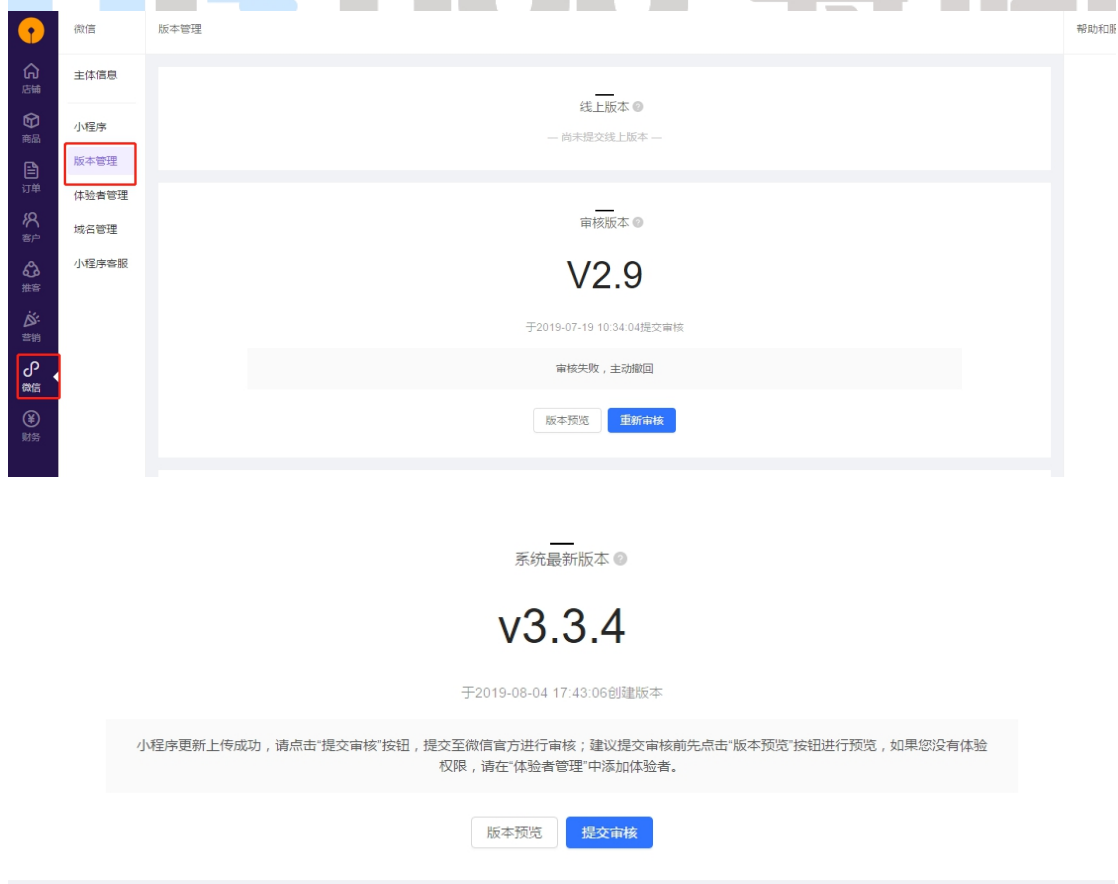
微信

版本管理

帮助和服

店铺
商品
订单
客户
推客
营销
微信
财务

主体信息

小程序
版本管理
体验者管理
域名管理
小程序客服

线上版本

— 尚未提交线上版本 —

审核版本

V2.9

于2019-07-19 10:34:04提交审核

审核失败，主动撤回

版本预览 重新审核

系统最新版本

v3.3.4

于2019-08-04 17:43:06创建版本

小程序更新上传成功，请点击"提交审核"按钮，提交至微信官方进行审核；建议提交审核前先点击"版本预览"按钮进行预览，如果您没有体验权限，请在"体验者管理"中添加体验者。

版本预览 提交审核